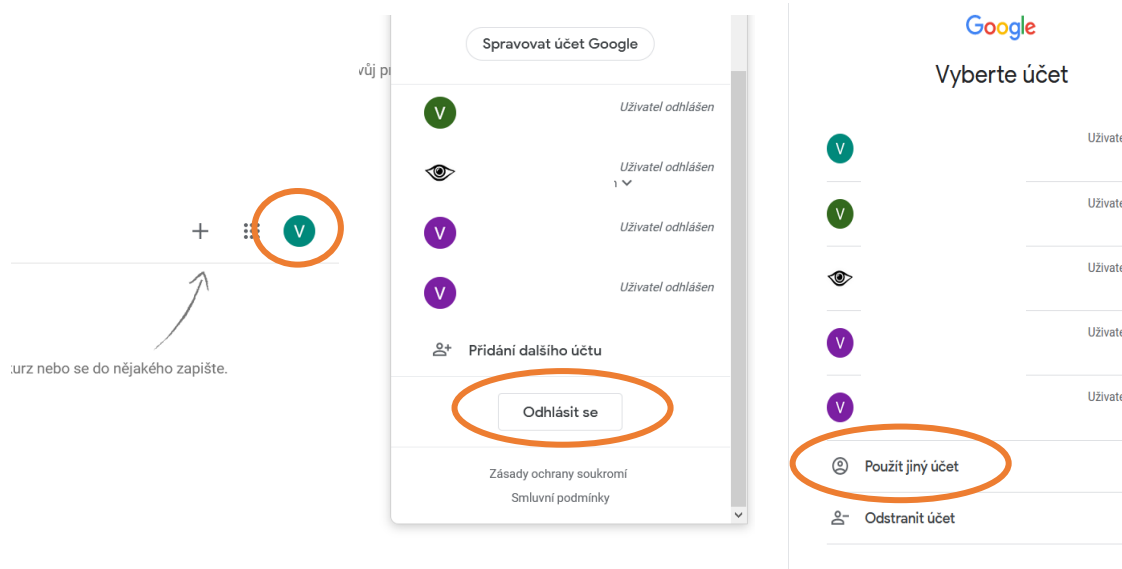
vůj pı

V

kurz nebo se do nějakého zapište.

Spravovat účet Google

V
Uživatel odhlášen

Uživatel odhlášen

V
Uživatel odhlášen

V
Uživatel odhlášen

Přidání dalšího účtu

Odhlásit se

Zásady ochrany soukromí
Smluvní podmínky

Google

Vyberte účet

V
Uživate

V
Uživate

Uživate

V
Uživate

V
Uživate

Použít jiný účet

Odstranit účet